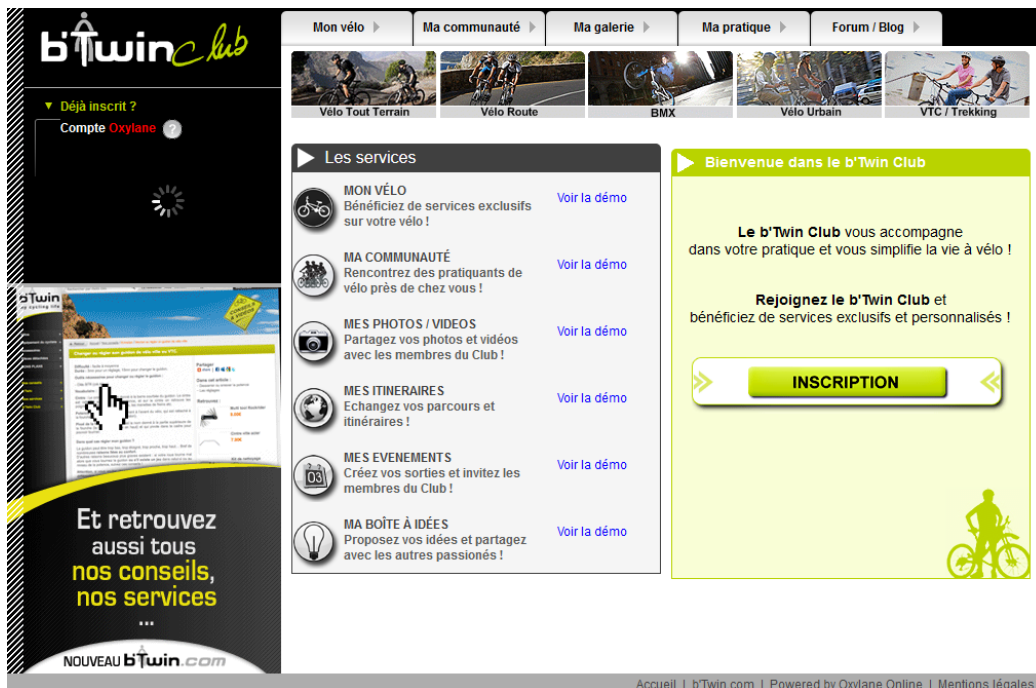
b'twin club

Mon vélo | Ma communauté | Ma galerie | Ma pratique | Forum / Blog

Vélo Tout Terrain | Vélo Route | BMX | Vélo Urbain | VTC / Trekking

▼ Déjà inscrit ?
Compte Oxylane ?

Et retrouvez aussi tous nos conseils, nos services ...

NOUVEAU b'twin.com

Les services

MON VÉLO
Bénéficiez de services exclusifs sur votre vélo !
Voir la démo

MA COMMUNAUTÉ
Rencontrez des pratiquants de vélo près de chez vous !
Voir la démo

MES PHOTOS / VIDEOS
Partagez vos photos et vidéos avec les membres du Club !
Voir la démo

MES ITINERAIRES
Echangez vos parcours et itinéraires !
Voir la démo

MES EVENEMENTS
Créez vos sorties et invitez les membres du Club !
Voir la démo

MA BOÎTE À IDÉES
Proposez vos idées et partagez avec les autres passionés !
Voir la démo

Bienvenue dans le b'Twin Club

Le b'Twin Club vous accompagne dans votre pratique et vous simplifie la vie à vélo !

Rejoignez le b'Twin Club et bénéficiez de services exclusifs et personnalisés !

INSCRIPTION

Accueil | b'Twin.com | Powered by Oxylane Online | Mentions légales